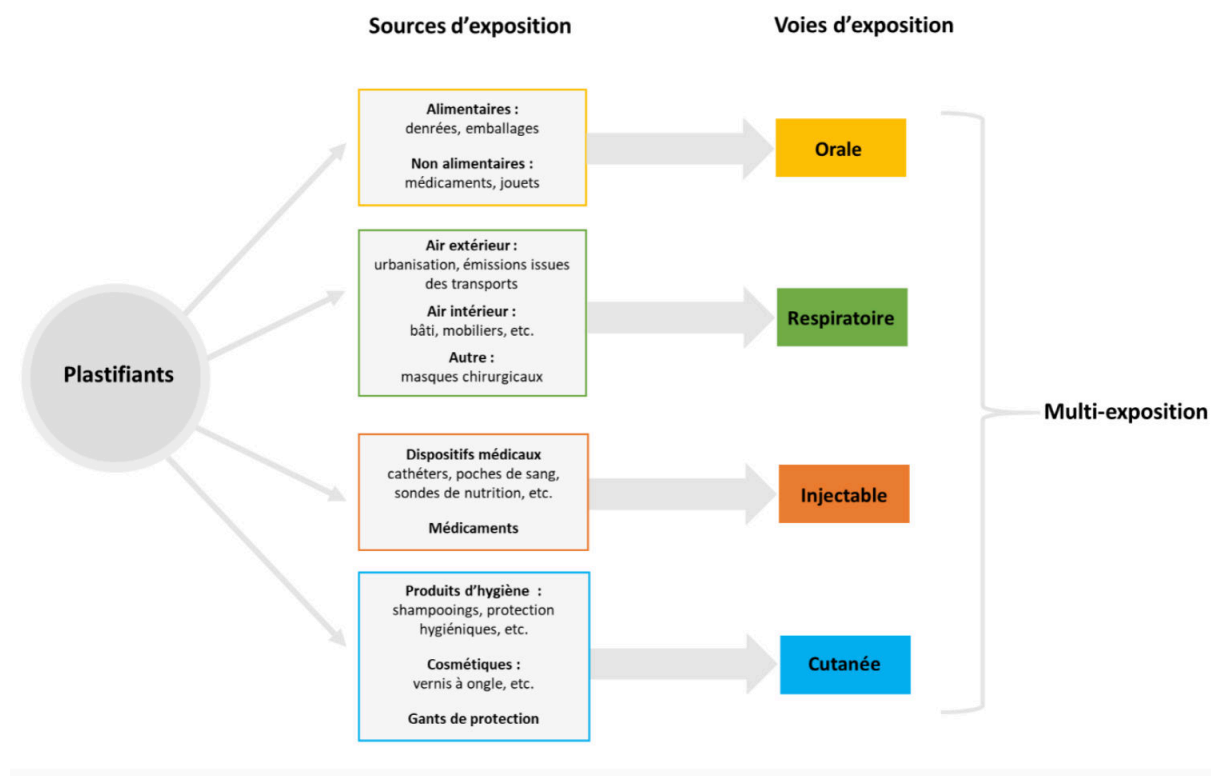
Sources d'exposition

Voies d'exposition

Plastifiants

Alimentaires :
denrées, emballages

Non alimentaires :
médicaments, jouets

Orale

Air extérieur :
urbanisation, émissions issues des transports

Air intérieur :
bâti, mobiliers, etc.

Autre :
masques chirurgicaux

Respiratoire

Dispositifs médicaux
cathéters, poches de sang, sondes de nutrition, etc.

Médicaments

Injectable

Produits d'hygiène :
shampooings, protection hygiéniques, etc.

Cosmétiques :
vernis à ongle, etc.

Gants de protection

Cutanée

Multi-exposition